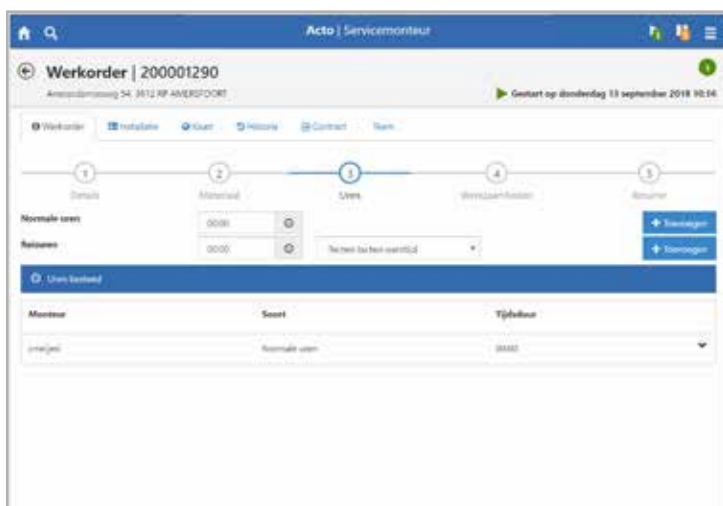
Acto | Servicemonteur

Werkorder | 200001290

Amersfoortseweg 54, 3612 RP AMERSFOORT

1

Gestart op donderdag 13 september 2018 10:54

Werkorder Installatie Kaart Historie Contract Team

1 Details 2 Materiaal 3 Uren 4 Werkzaamheden 5 Resumé

Normale uren 00:00

Reisuren 00:00 Techen tochen wachtijd

+ Toevoegen

+ Toevoegen

Uren besteed

| Monteur | Soort | Tijdsduur |
|---|---|---|
| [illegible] | Normale uren | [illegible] |